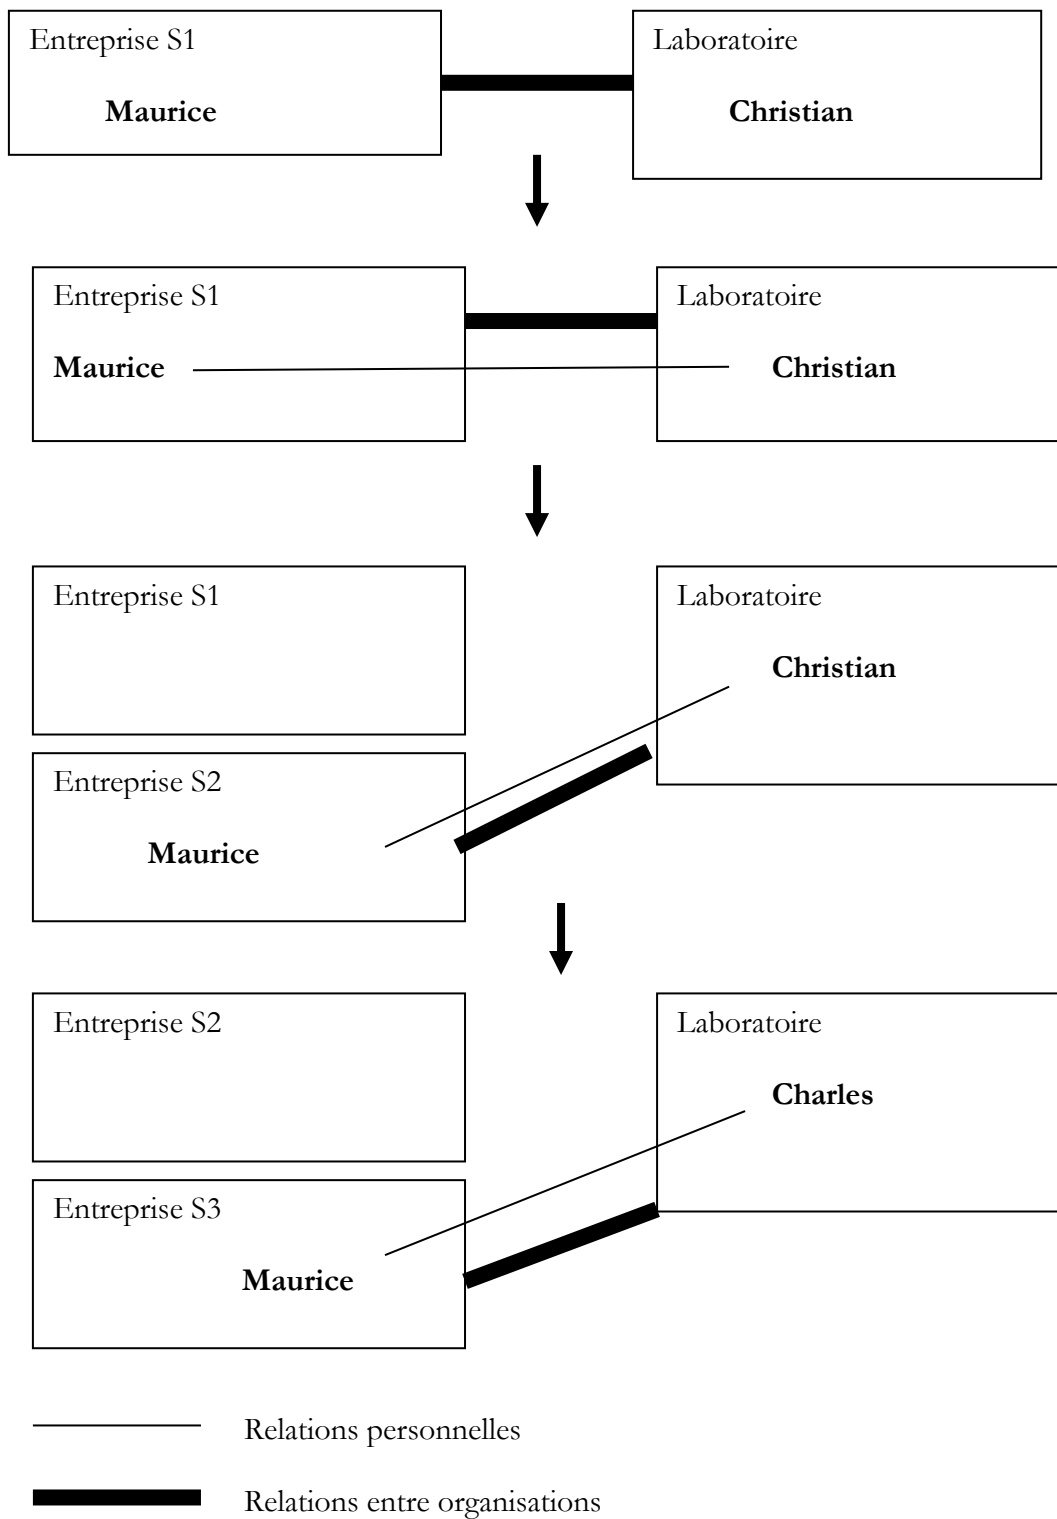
Entreprise S1

**Maurice**

Laboratoire

**Christian**

Entreprise S1

**Maurice**

Laboratoire

**Christian**

Entreprise S1

Laboratoire

**Christian**

Entreprise S2

**Maurice**

Entreprise S2

Laboratoire

**Charles**

Entreprise S3

**Maurice**

Relations personnelles

Relations entre organisations